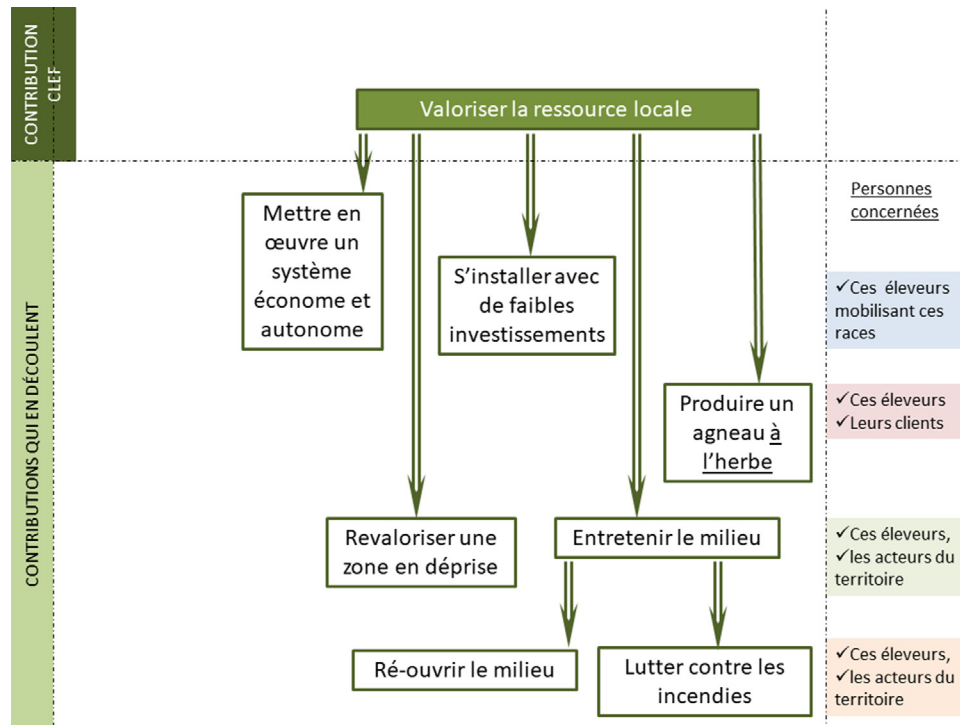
CONTRIBUTION CLEF

Valoriser la ressource locale

CONTRIBUTIONS QUI EN DÉCOULENT

Mettre en œuvre un système économe et autonome

S'installer avec de faibles investissements

Produire un agneau à l'herbe

Revaloriser une zone en déprise

Entretenir le milieu

Ré-ouvrir le milieu

Lutter contre les incendies

Personnes concernées

✓Ces éleveurs mobilisant ces races

✓Ces éleveurs
✓Leurs clients

✓Ces éleveurs,
✓les acteurs du territoire

✓Ces éleveurs,
✓les acteurs du territoire